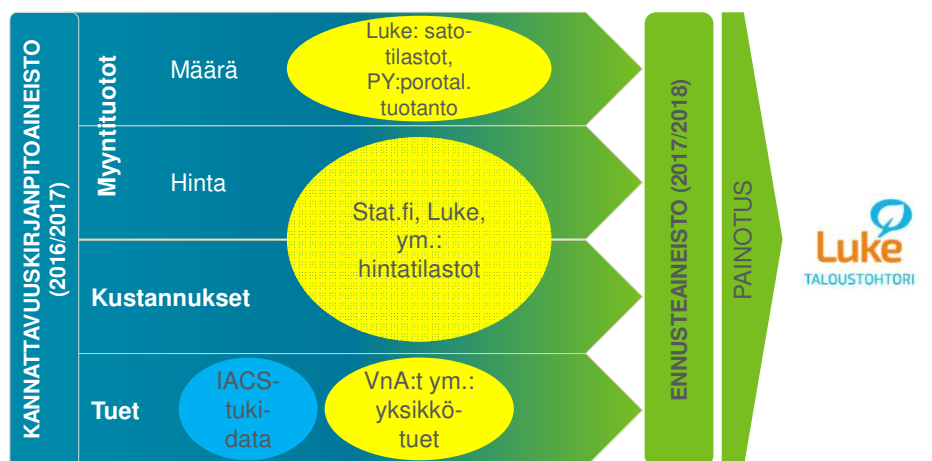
KANNATTAVUUSKIRJANPITOAINEISTO (2016/2017)

Myyntituotot

Määrä

Luke: satotilastot, PY:porotal. tuotanto

Hinta

Stat.fi, Luke, ym.: hintatilastot

Kustannukset

Tuet

IACS-tuki-data

VnA:t ym.: yksikkö-tuet

ENNUSTEAINEISTO (2017/2018)

PAINOTUS

Luke
TALOUSTOHTORI